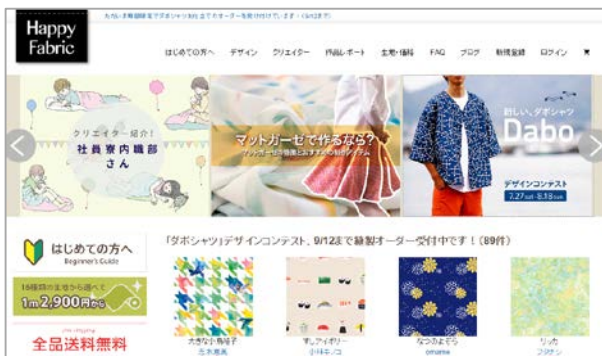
Happy Fabric

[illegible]

はじめての方へ　デザイン　クリエイター　作品レポート　生地・価格　FAQ　ブログ　新規登録　ログイン

クリエイター紹介!
社長寮内織部さん

マットガーゼで作るなら?
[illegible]

新しい、ダボシャツ
Dabo
デザインコンテスト
7.27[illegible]-8.18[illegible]

はじめての方へ
Beginner's Guide

16種類の生地から選べて
1m 2,900円から

全品送料無料

「ダボシャツ」デザインコンテスト、9/12まで線製オーダー受付中です!(89件)

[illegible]
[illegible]

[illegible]
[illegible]

なつのよぞら
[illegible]

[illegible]
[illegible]